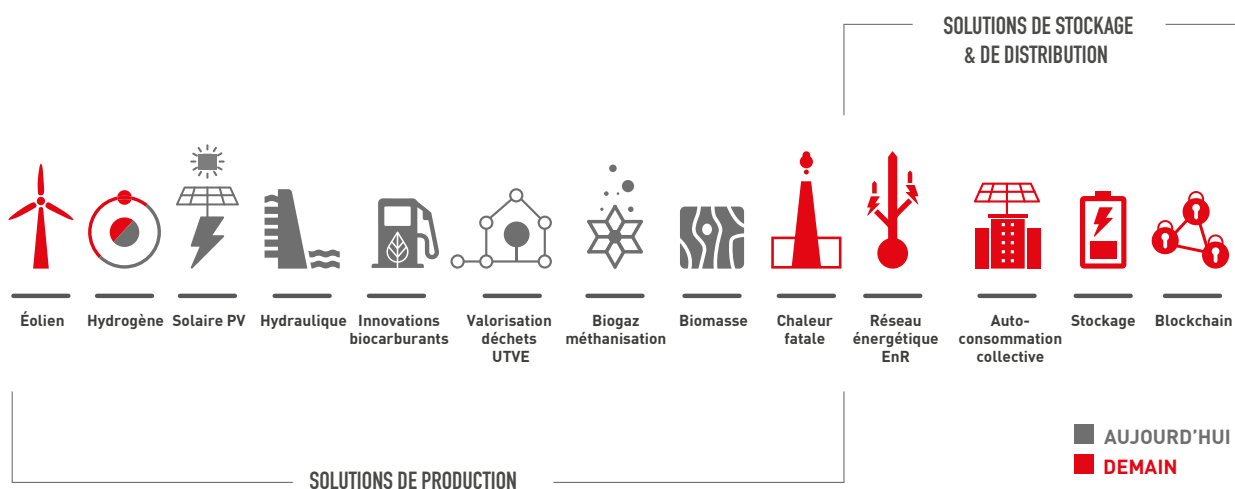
SOLUTIONS DE STOCKAGE & DE DISTRIBUTION

Éolien

Hydrogène

Solaire PV

Hydraulique

Innovations biocarburants

Valorisation déchets UTVE

Biogaz méthanisation

Biomasse

Chaleur fatale

Réseau énergétique EnR

Autoconsommation collective

Stockage

Blockchain

AUJOURD'HUI

DEMAIN

SOLUTIONS DE PRODUCTION